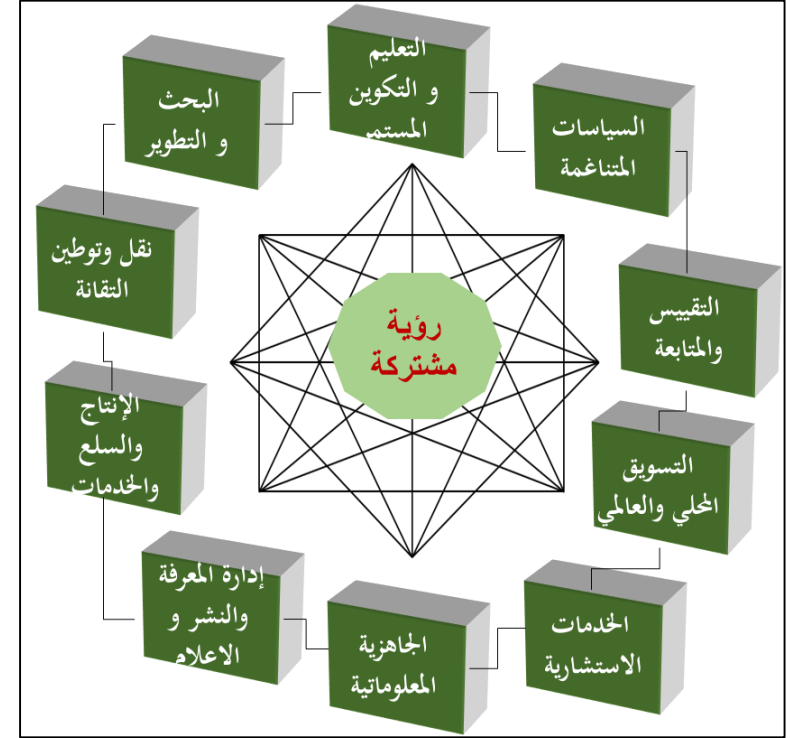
التعليم
و التكوين
المستمر

البحث
و التطوير

السياسات
المتناغمة

نقل وتوطين
التقانة

رؤية
مشتركة

التقييس
والمتابعة

الإنتاج
والسلع
والخدمات

التسويق
المحلي والعالمي

إدارة المعرفة
والنشر و
الاعلام

الجاهزية
المعلوماتية

الخدمات
الاستشارية